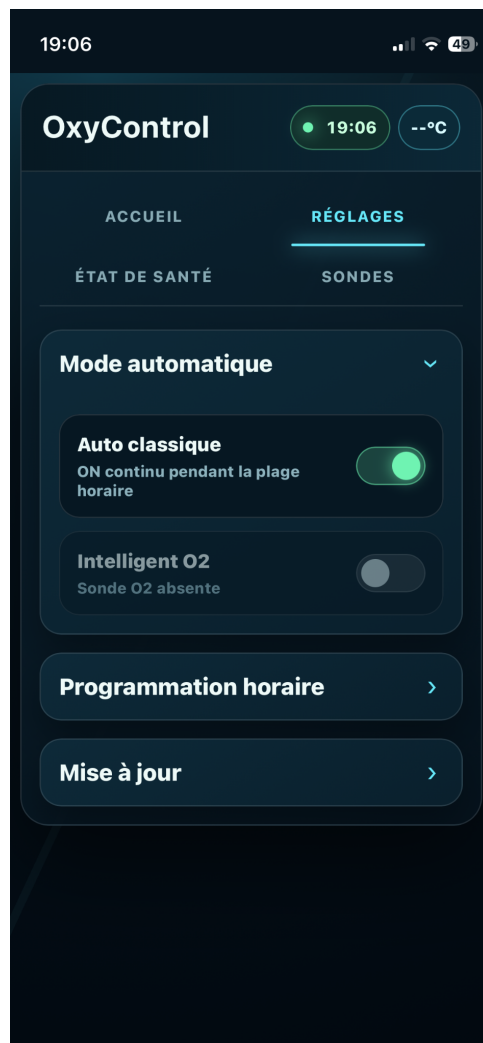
19:06

49

OxyControl

19:06

--°C

ACCUEIL

RÉGLAGES

ÉTAT DE SANTÉ

SONDES

Mode automatique

Auto classique
ON continu pendant la plage horaire

Intelligent O2
Sonde O2 absente

Programmation horaire

Mise à jour